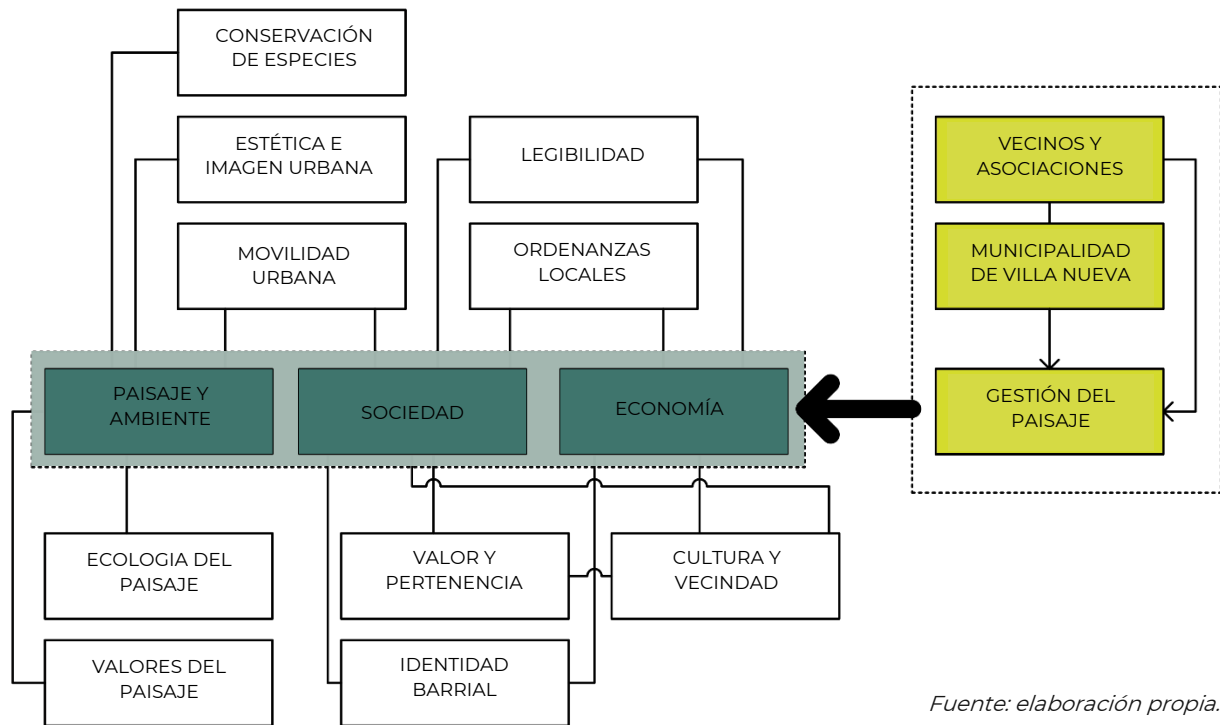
CONSERVACIÓN DE ESPECIES

ESTÉTICA E IMAGEN URBANA

LEGIBILIDAD

MOVILIDAD URBANA

ORDENANZAS LOCALES

VECINOS Y ASOCIACIONES

MUNICIPALIDAD DE VILLA NUEVA

GESTIÓN DEL PAISAJE

PAISAJE Y AMBIENTE

SOCIEDAD

ECONOMÍA

ECOLOGIA DEL PAISAJE

VALOR Y PERTENENCIA

CULTURA Y VECINDAD

VALORES DEL PAISAJE

IDENTIDAD BARRIAL

Fuente: elaboración propia.